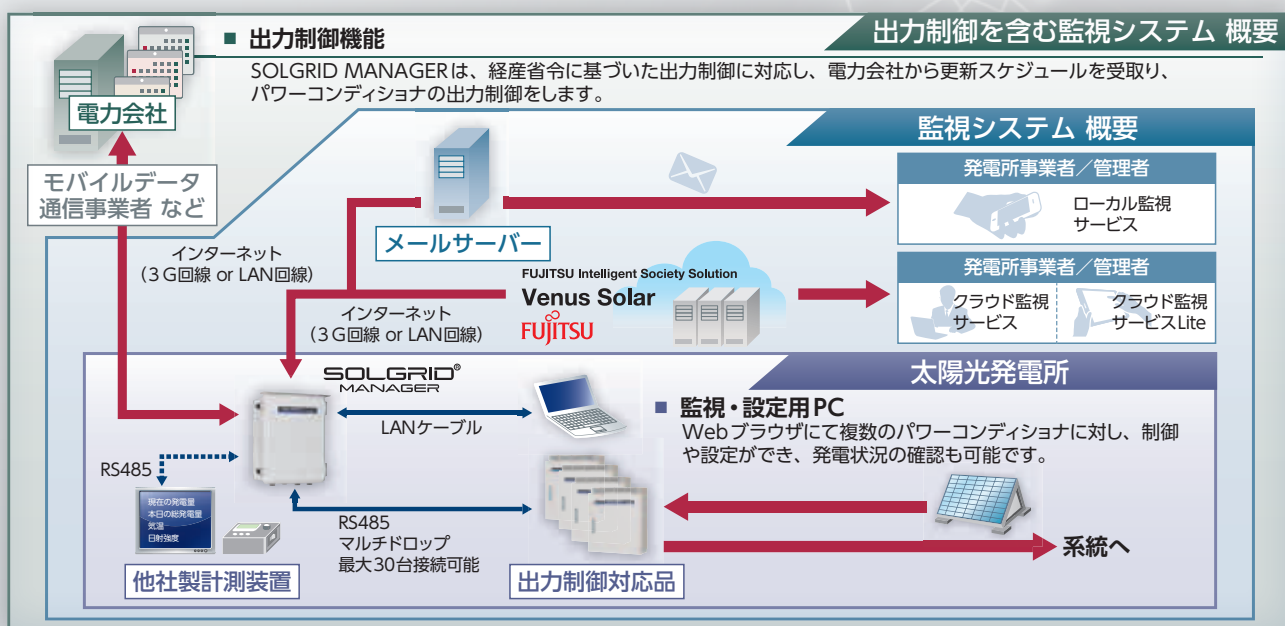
出力制御を含む監視システム 概要

■ 出力制御機能
SOLGRID MANAGERは、経産省令に基づいた出力制御に対応し、電力会社から更新スケジュールを受取り、パワーコンディショナの出力制御をします。

電力会社

モバイルデータ通信事業者 など

監視システム 概要

発電所事業者／管理者
ローカル監視サービス

メールサーバー

インターネット
（3G回線 or LAN回線）

FUJITSU Intelligent Society Solution
Venus Solar
FUJITSU

発電所事業者／管理者
クラウド監視サービス
クラウド監視サービスLite

インターネット
（3G回線 or LAN回線）

SOLGRID® MANAGER

太陽光発電所

■ 監視・設定用PC
Webブラウザにて複数のパワーコンディショナに対し、制御や設定ができ、発電状況の確認も可能です。

LANケーブル

RS485

現在の発電量
本日の総発電量
気温
日射強度

RS485
マルチドロップ
最大30台接続可能

系統へ

他社製計測装置

出力制御対応品